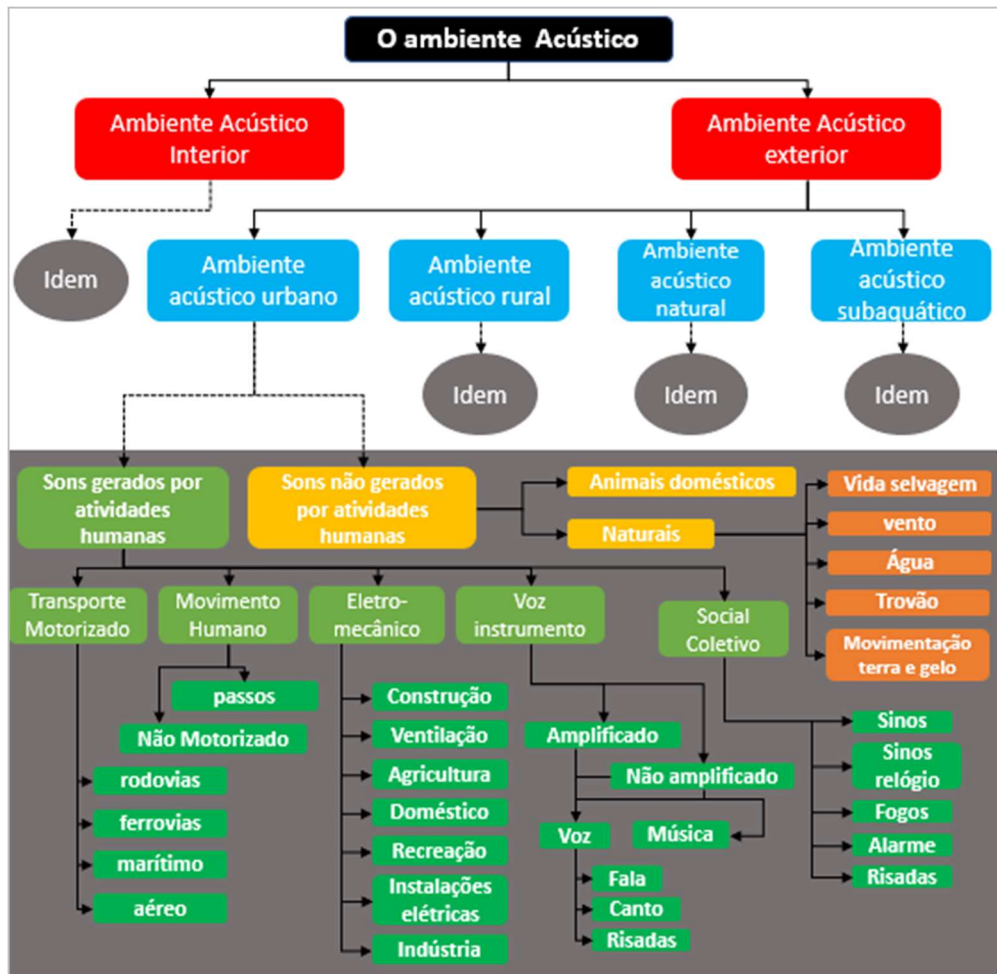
O ambiente Acústico

Ambiente Acústico Interior

Ambiente Acústico exterior

Idem

Ambiente acústico urbano

Ambiente acústico rural

Ambiente acústico natural

Ambiente acústico subaquático

Idem

Idem

Idem

Sons gerados por atividades humanas

Sons não gerados por atividades humanas

Animais domésticos

Naturais

Vida selvagem

vento

Água

Trovão

Movimentação terra e gelo

Transporte Motorizado

Movimento Humano

Eletro-mecânico

Voz instrumento

Social Coletivo

passos

Não Motorizado

rodovias

ferrovias

marítimo

aéreo

Construção

Ventilação

Agricultura

Doméstico

Recreação

Instalações elétricas

Indústria

Amplificado

Não amplificado

Voz

Música

Fala

Canto

Risadas

Sinos

Sinos relógio

Fogos

Alarme

Risadas